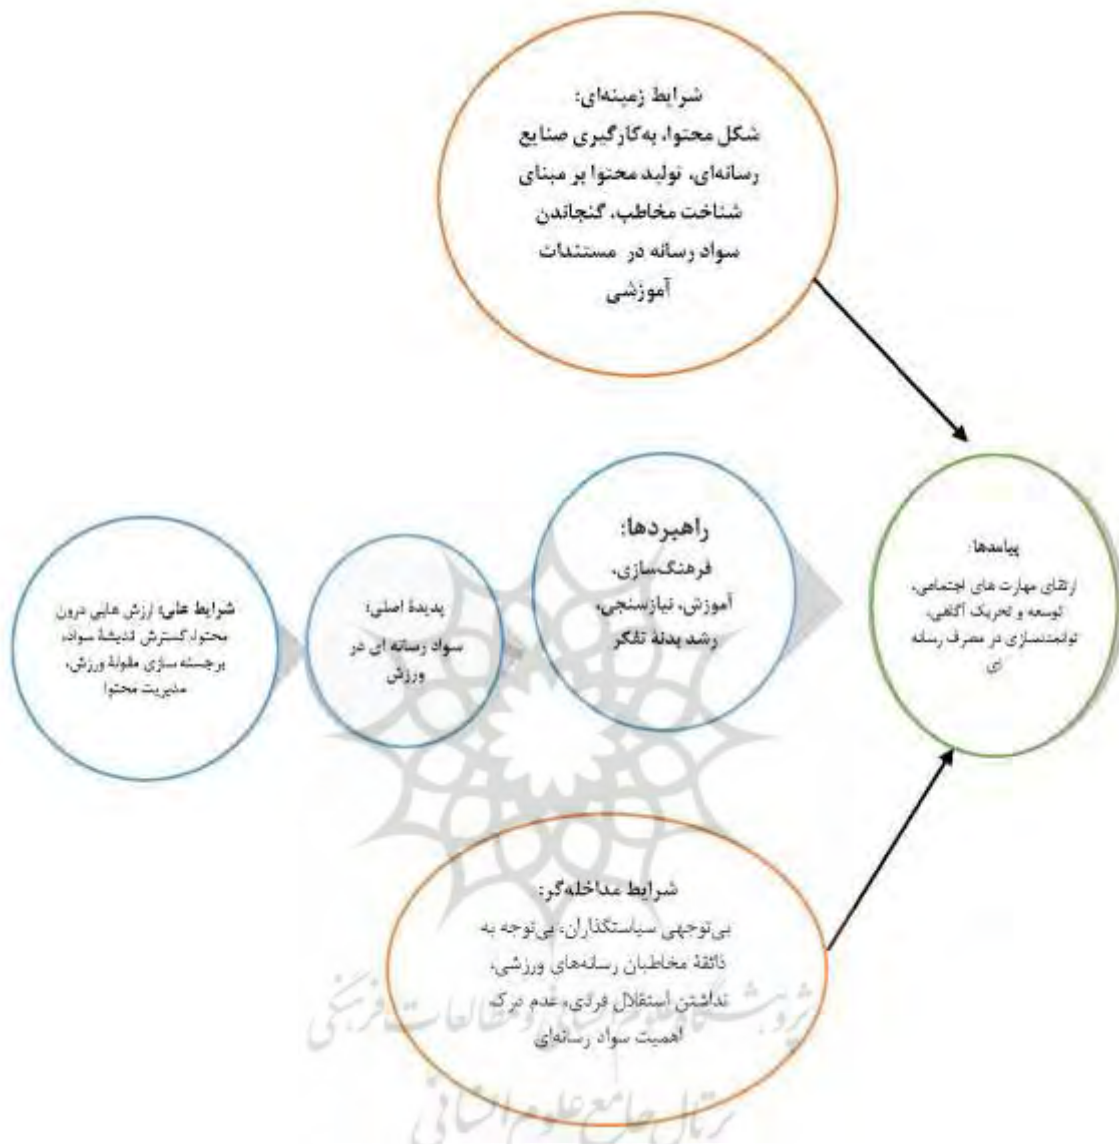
شرایط زمینه‌ای:
شکل محتوا، به‌کارگیری صنایع رسانه‌ای، تولید محتوا بر مبنای شناخت مخاطب، گنجاندن سواد رسانه در مستندات آموزشی

شرایط علی: ارزش هایی درون محتوا، گسترش اندیشهٔ سواد، برجسته سازی مقولهٔ ورزش، مدیریت محتوا

پدیدهٔ اصلی:
سواد رسانه ای در ورزش

راهبردها:
فرهنگ‌سازی، آموزش، نیازسنجی، رشد پدیدهٔ تفکر

پیامدها:
ارتقای مهارت های اجتماعی، توسعه و تحریک آگاهی، توانمندسازی در مصرف رسانه ای

شرایط مداخله‌گر:
بی‌توجهی سیاستگذاران، بی‌توجه به ذائقهٔ مخاطبان رسانه‌های ورزشی، نداشتن استقلال فردی، عدم درک اهمیت سواد رسانه‌ای

پژوهشگاه علوم انسانی و مطالعات فرهنگی
پرتال جامع علوم انسانی